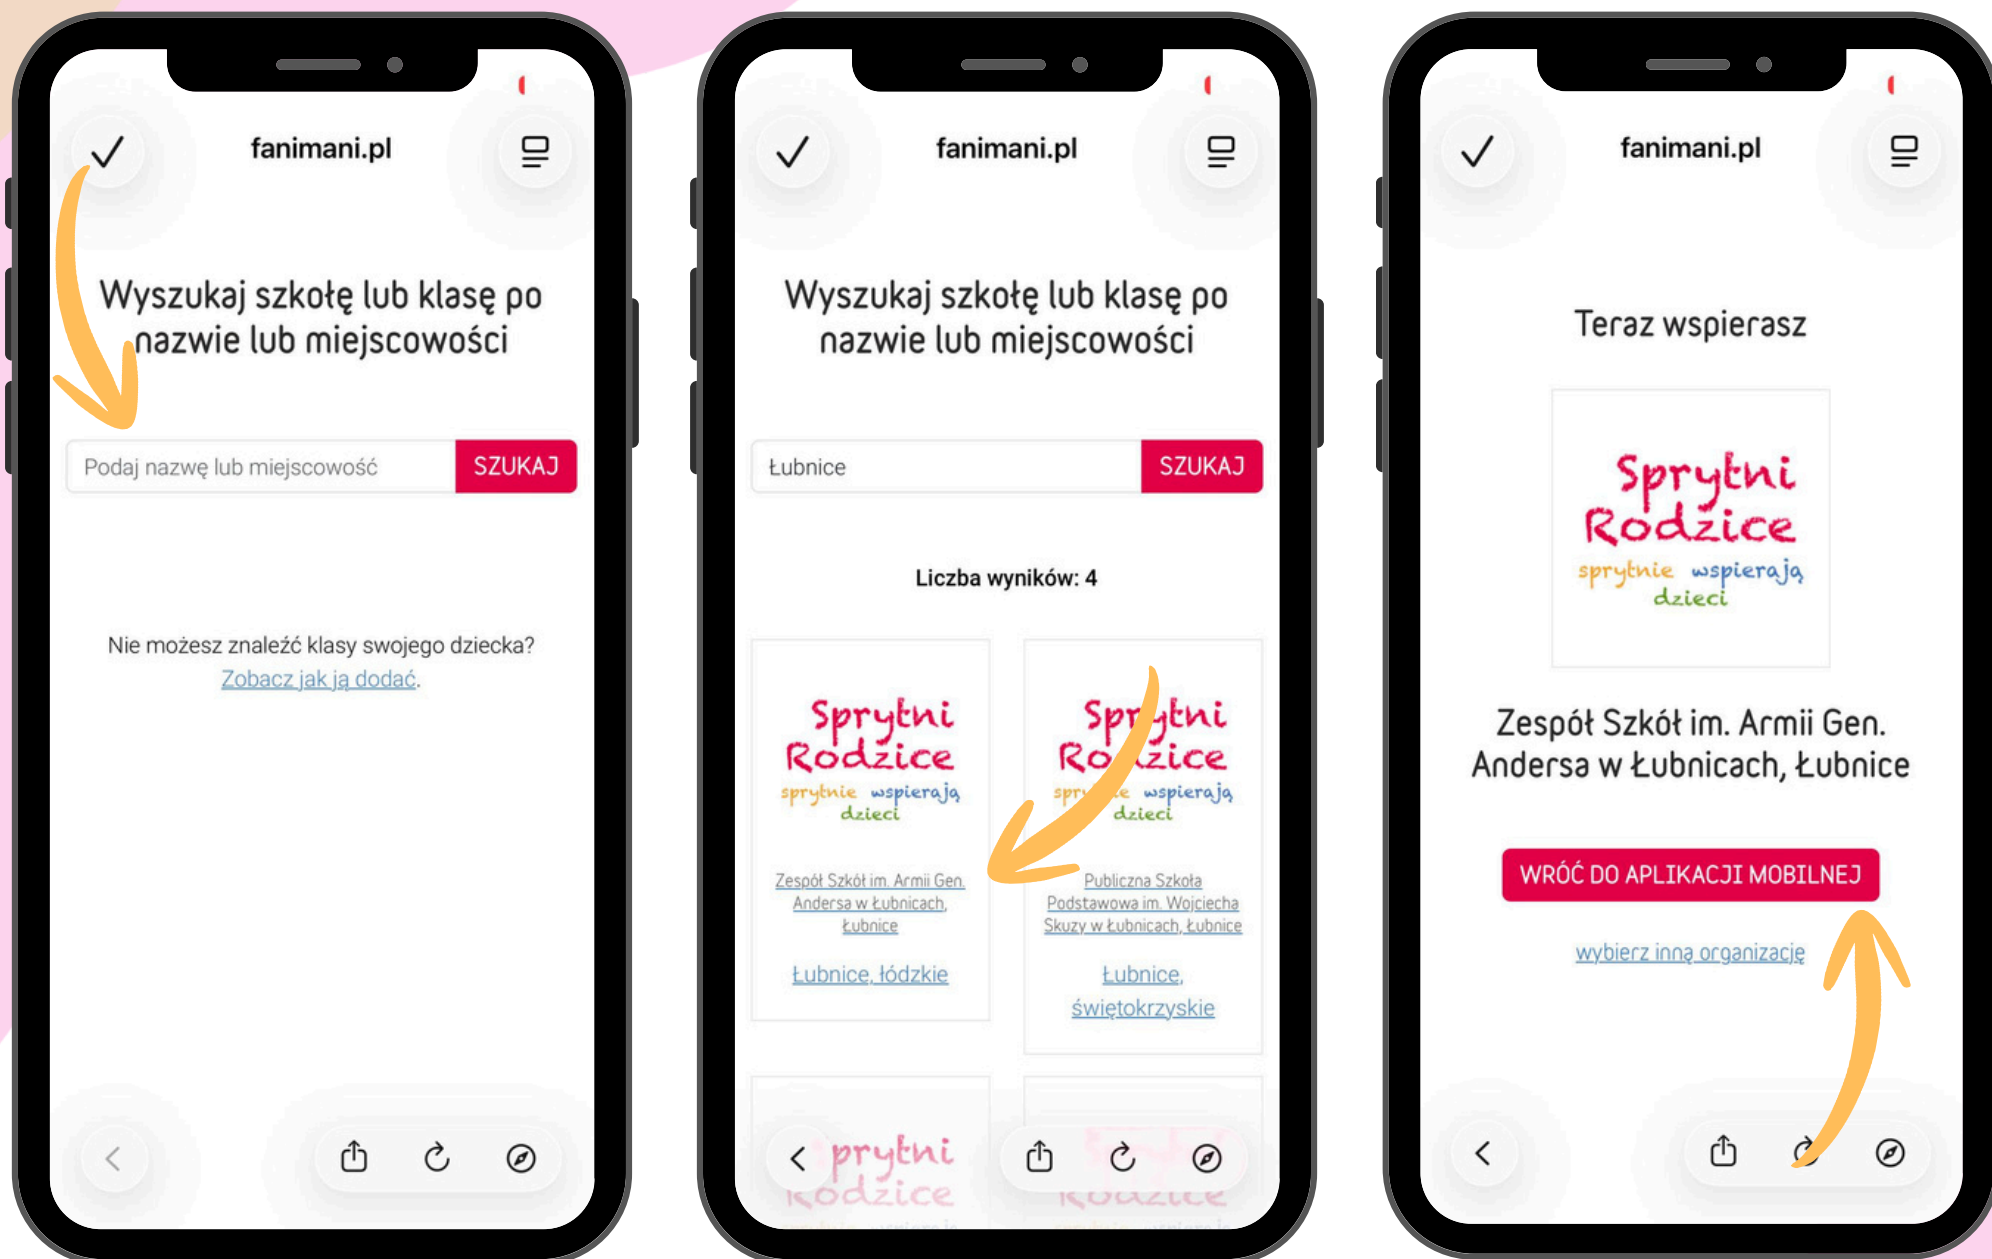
fanimani.pl

Wyszukaj szkołę lub klasę po nazwie lub miejscowości

Podaj nazwę lub miejscowość SZUKAJ

Nie możesz znaleźć klasy swojego dziecka? Zobacz jak ją dodać.

fanimani.pl

Wyszukaj szkołę lub klasę po nazwie lub miejscowości

Łubnice SZUKAJ

Liczba wyników: 4

Sprytni Rodzice sprytnie wspierają dzieci

Zespół Szkół im. Armii Gen. Andersa w Łubnicach, Łubnice

Łubnice, łódzkie

Sprytni Rodzice sprytnie wspierają dzieci

Publiczna Szkoła Podstawowa im. Wojciecha Skuzy w Łubnicach, Łubnice

Łubnice, świętokrzyskie

fanimani.pl

Teraz wspierasz

Sprytni Rodzice sprytnie wspierają dzieci

Zespół Szkół im. Armii Gen. Andersa w Łubnicach, Łubnice

WRÓĆ DO APLIKACJI MOBILNEJ

wybierz inną organizację